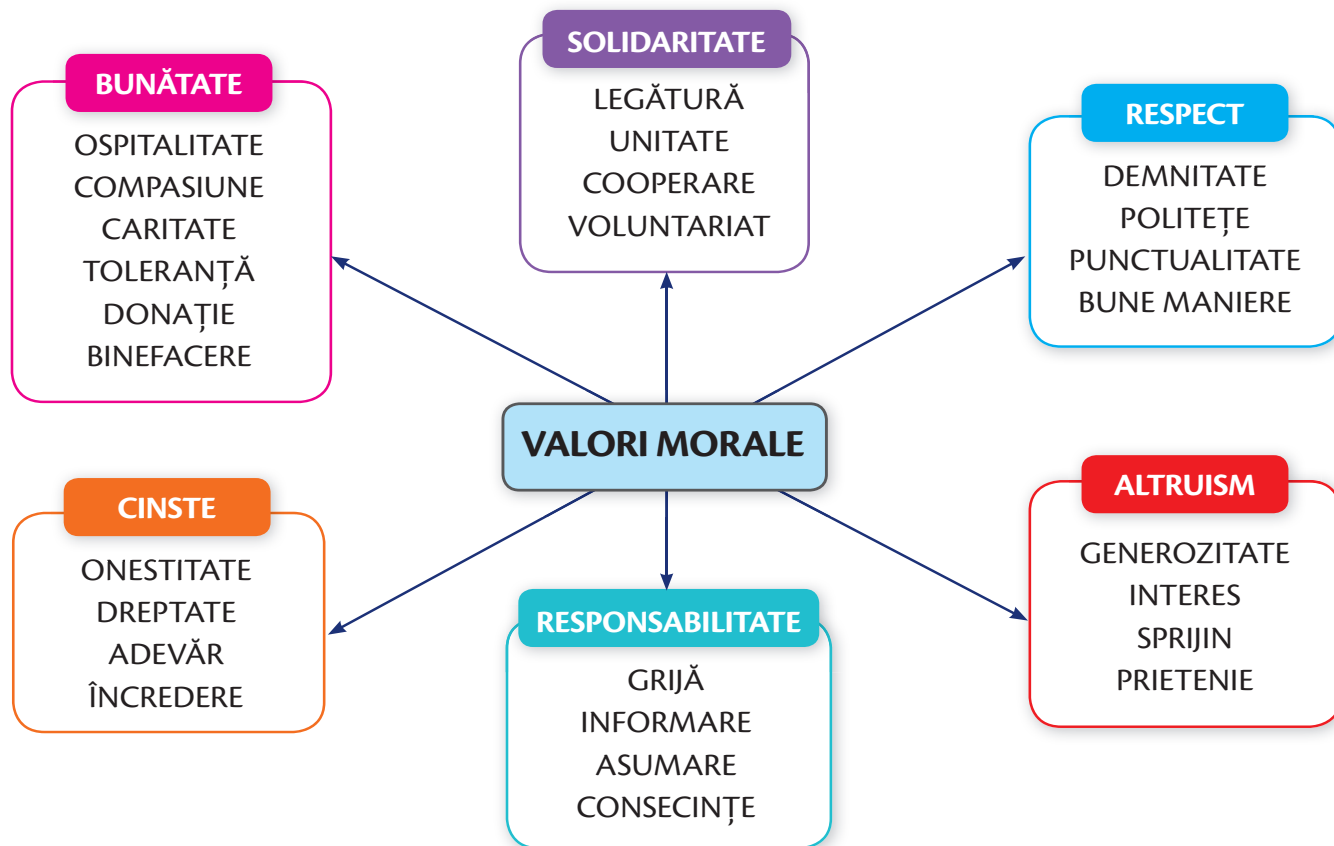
SOLIDARITATE
LEGĂTURĂ
UNITATE
COOPERARE
VOLUNTARIAT

BUNĂTATE
OSPITALITATE
COMPASIUNE
CARITATE
TOLERANȚĂ
DONAȚIE
BINEFACERE

RESPECT
DEMNITATE
POLITEȚE
PUNCTUALITATE
BUNE MANIERE

VALORI MORALE

CINSTE
ONESTITATE
DREPTATE
ADEVĂR
ÎNCREDERE

RESPONSABILITATE
GRIJĂ
INFORMARE
ASUMARE
CONSECINȚE

ALTRUISM
GENEROZITATE
INTERES
SPRIJIN
PRIETENIE